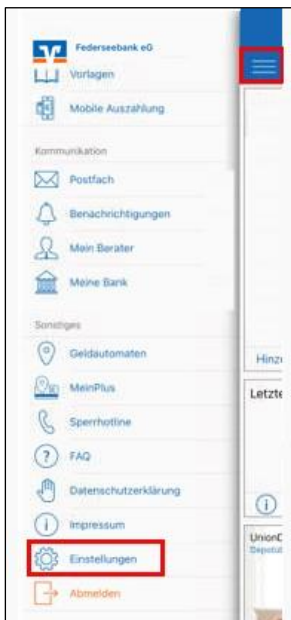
Federseebank eG
Vorlagen
Mobile Auszahlung
Kommunikation
Postfach
Benachrichtigungen
Mein Berater
Meine Bank
Sonstiges
Geldautomaten
MeinPlus
Sperrhotline
FAQ
Datenschutzerklärung
Impressum
Einstellungen
Abmelden

Hinz
Letzte
UnionD
Depotut